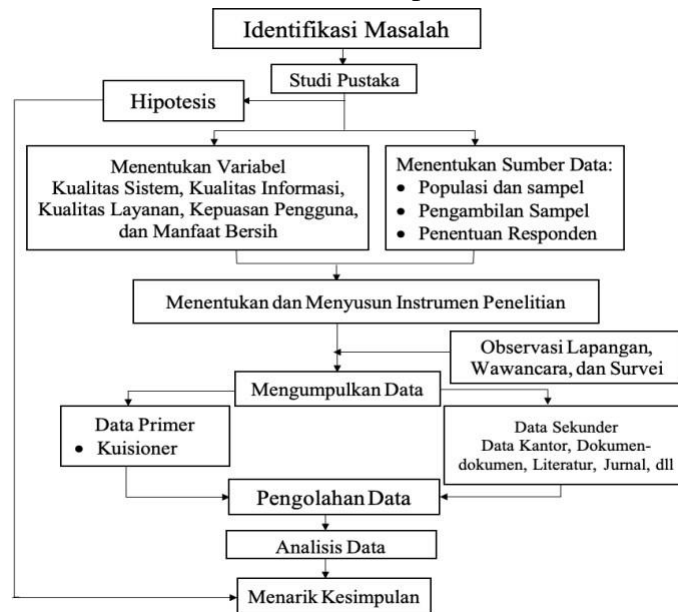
Identifikasi Masalah

Studi Pustaka

Hipotesis

Menentukan Variabel
Kualitas Sistem, Kualitas Informasi, Kualitas Layanan, Kepuasan Pengguna, dan Manfaat Bersih

Menentukan Sumber Data:
• Populasi dan sampel
• Pengambilan Sampel
• Penentuan Responden

Menentukan dan Menyusun Instrumen Penelitian

Observasi Lapangan, Wawancara, dan Survei

Mengumpulkan Data

Data Primer
• Kuisioner

Data Sekunder
Data Kantor, Dokumen-dokumen, Literatur, Jurnal, dll

Pengolahan Data

Analisis Data

Menarik Kesimpulan